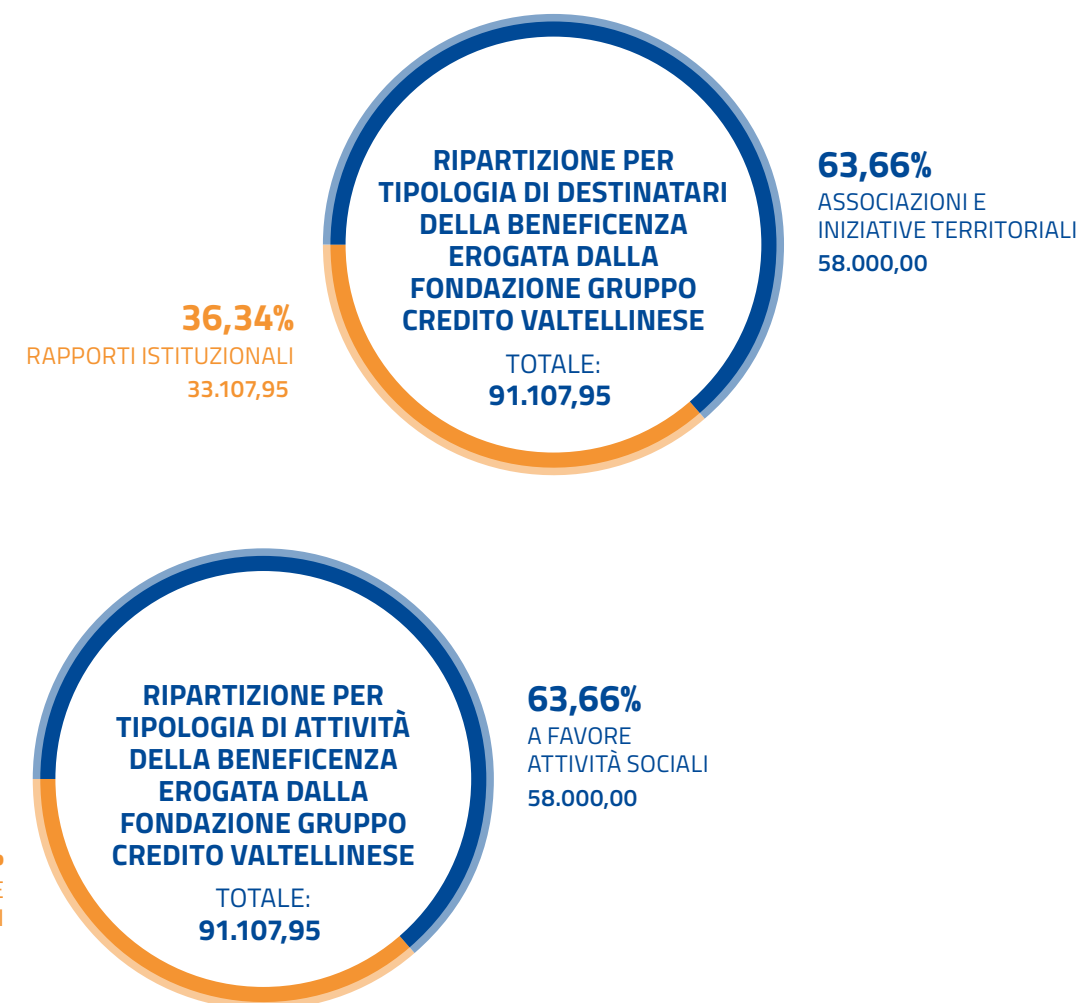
RIPARTIZIONE PER TIPOLOGIA DI DESTINATARI DELLA BENEFICENZA EROGATA DALLA FONDAZIONE GRUPPO CREDITO VALTELLINESE

TOTALE:
91.107,95

63,66%
ASSOCIAZIONI E INIZIATIVE TERRITORIALI
58.000,00

36,34%
RAPPORTI ISTITUZIONALI
33.107,95

RIPARTIZIONE PER TIPOLOGIA DI ATTIVITÀ DELLA BENEFICENZA EROGATA DALLA FONDAZIONE GRUPPO CREDITO VALTELLINESE

TOTALE:
91.107,95

63,66%
A FAVORE ATTIVITÀ SOCIALI
58.000,00

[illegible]